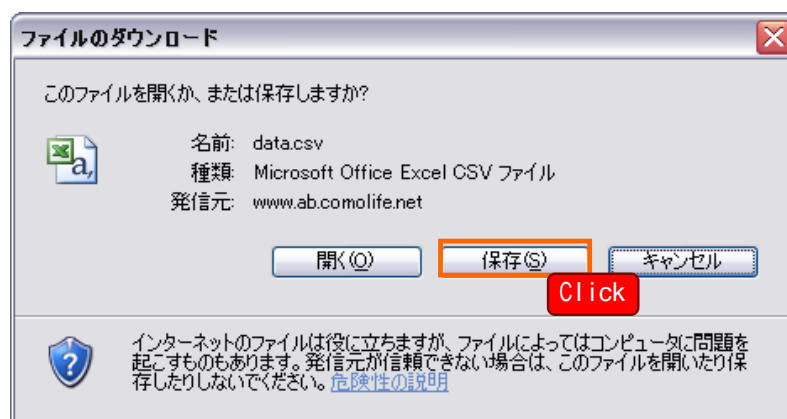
ファイルのダウンロード

このファイルを開くか、または保存しますか?

名前: data.csv
種類: Microsoft Office Excel CSV ファイル
発信元: www.ab.comolife.net

開く(O)
保存(S)
キャンセル

Click

インターネットのファイルは役に立ちますが、ファイルによってはコンピュータに問題を起こすものもあります。発信元が信頼できない場合は、このファイルを開いたり保存したりしないでください。危険性の説明